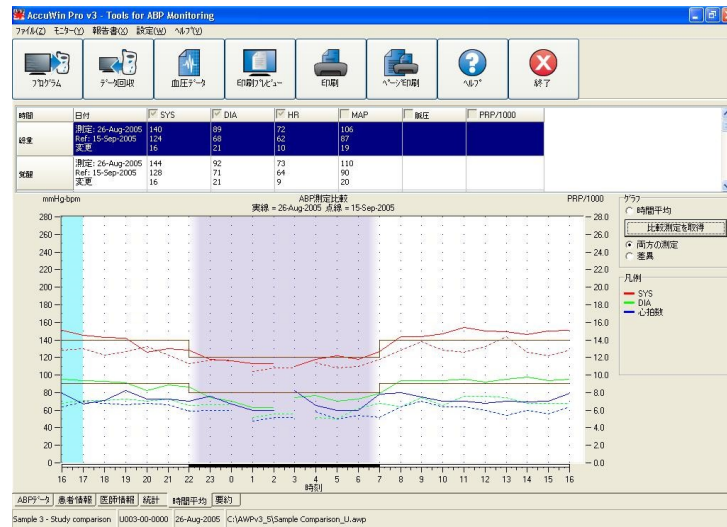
AccuWin Pro v3 - Tools for ABP Monitoring

ﾌｧｲﾙ(Z) ﾓﾆﾀｰ(Y) 報告書(X) 設定(W) ﾍﾙﾌﾟ(V)

ﾌﾟﾛｸﾞﾗﾑ | ﾃﾞｰﾀ回収 | 血圧ﾃﾞｰﾀ | 印刷ﾌﾟﾚﾋﾞｭｰ | 印刷 | ﾍﾟｰｼﾞ印刷 | ﾍﾙﾌﾟ | 終了

| 時間 | 日付 | SYS | DIA | HR | MAP | 脈圧 | PRP/1000 |
|---|---|---|---|---|---|---|---|
| 経過 | 測定: 26-Aug-2005 Ref: 15-Sep-2005 変更 | 140 124 16 | 89 68 21 | 72 62 10 | 106 87 19 | | |
| 覚醒 | 測定: 26-Aug-2005 Ref: 15-Sep-2005 変更 | 144 128 16 | 92 71 21 | 73 64 9 | 110 90 20 | | |

mmHg-bpm

ABP測定比較
実線 = 26-Aug-2005 点線 = 15-Sep-2005

PRP/1000

280 260 240 220 200 180 160 140 120 100 80 60 40 20 0

28.0 26.0 24.0 22.0 20.0 18.0 16.0 14.0 12.0 10.0 8.0 6.0 4.0 2.0 0.0

16 17 18 19 20 21 22 23 0 1 2 3 4 5 6 7 8 9 10 11 12 13 14 15 16
時刻

ｸﾞﾗﾌ
時間平均
比較測定を取得
両方の測定
差異

凡例
SYS
DIA
心拍数

ABPﾃﾞｰﾀ | 患者情報 | 医師情報 | 統計 | 時間平均 | 要約

Sample 3 - Study comparison | U003-00-0000 | 26-Aug-2005 | C:\AWPv3_5\Sample Comparison_U.awp